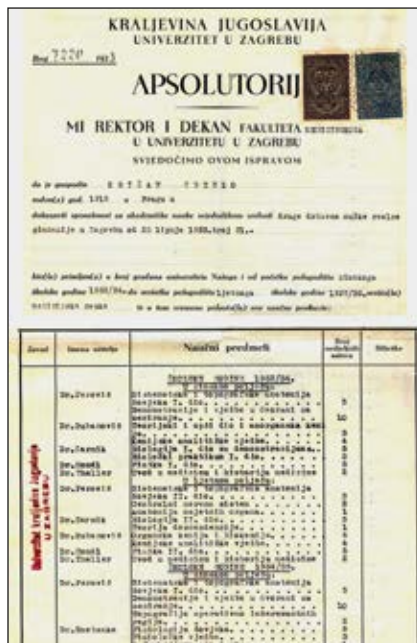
KRALJEVINA JUGOSLAVIJA
UNIVERZITET U ZAGREBU

Broj 7220 193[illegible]

APSOLUTORIJ

MI REKTOR I DEKAN FAKULTETA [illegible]
U UNIVERZITETU U ZAGREBU
SVJEDOČIMO OVOM ISPRAVOM

da je gospodin KOTLAN TOMISLAV

rođen(a) god. 1913 u Praga u

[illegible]

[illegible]

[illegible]

| Zavod | Imena učitelja | Nazivi predmeta | Broj predavanja | Bilješke |
|---|---|---|---|---|
| | Dr.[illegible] | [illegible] | | |
| | Dr.Dubancić | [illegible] | | |
| | Dr.Zarnik | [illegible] | | |
| | Dr.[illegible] | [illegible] | | |
| | Dr.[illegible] | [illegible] | | |
| | Dr.Zarnik | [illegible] | | |
| | Dr.Dubancić | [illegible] | | |
| | Dr.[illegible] | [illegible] | | |
| | Dr.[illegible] | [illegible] | | |

Univerzitet kraljevine Jugoslavije U ZAGREBU